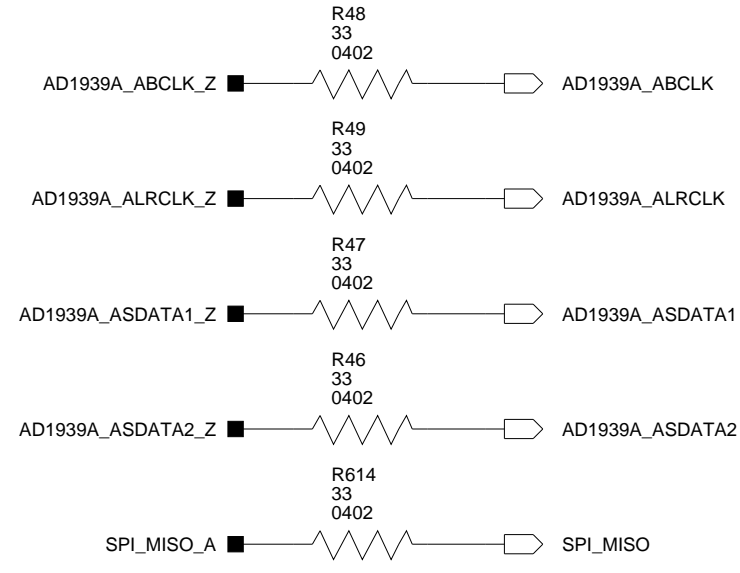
R48
33
0402

AD1939A_ABCLK_Z

AD1939A_ABCLK

R49
33
0402

AD1939A_ALRCLK_Z

AD1939A_ALRCLK

R47
33
0402

AD1939A_ASDATA1_Z

AD1939A_ASDATA1

R46
33
0402

AD1939A_ASDATA2_Z

AD1939A_ASDATA2

R614
33
0402

SPI_MISO_A

SPI_MISO